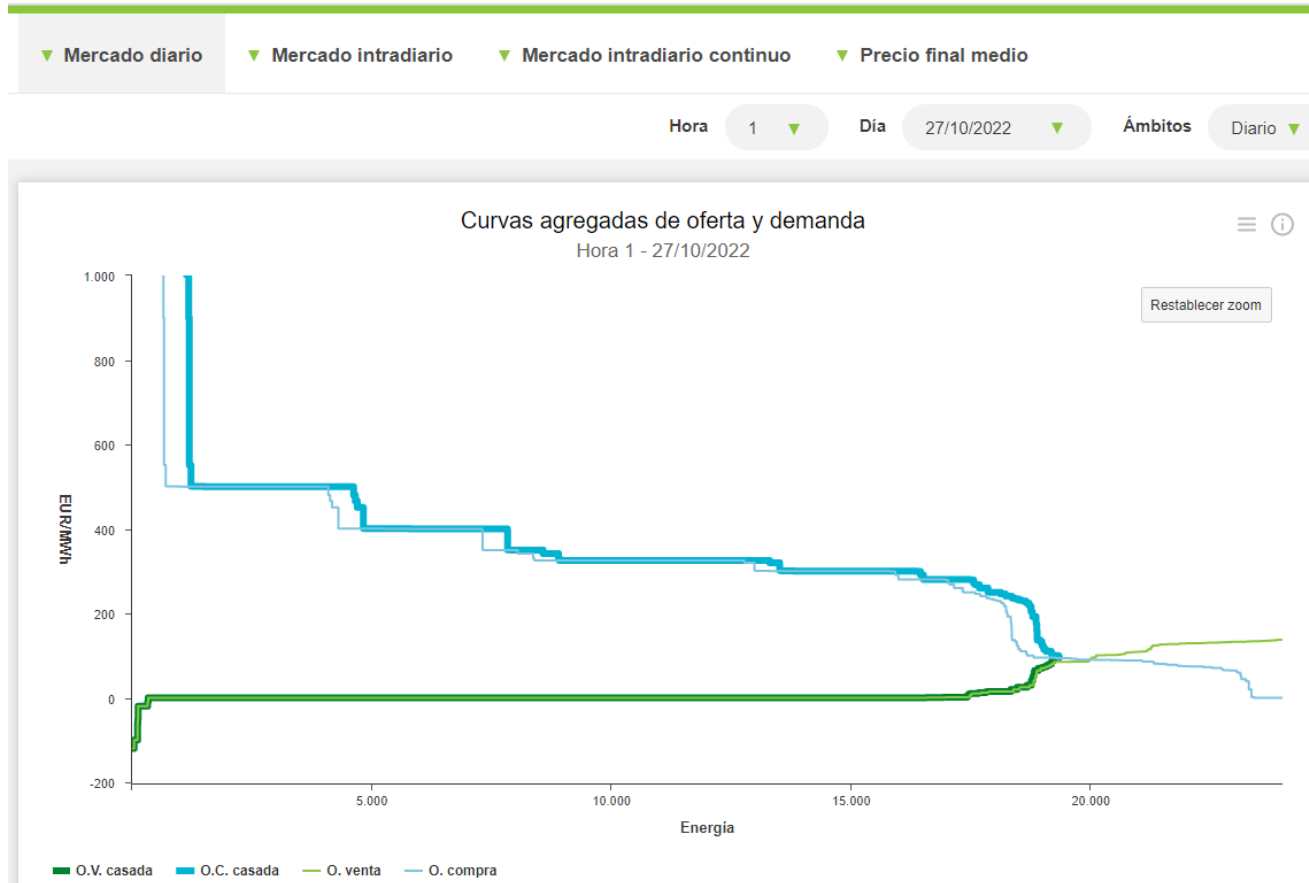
▼ Mercado diario ▼ Mercado intradiario ▼ Mercado intradiario continuo ▼ Precio final medio

Hora 1 ▼ Día 27/10/2022 ▼ Ámbitos Diario ▼

Curvas agregadas de oferta y demanda
Hora 1 - 27/10/2022

Restablecer zoom

EUR/MWh

1.000
800
600
400
200
0
-200

5.000
10.000
15.000
20.000

Energía

O.V. casada O.C. casada O. venta O. compra